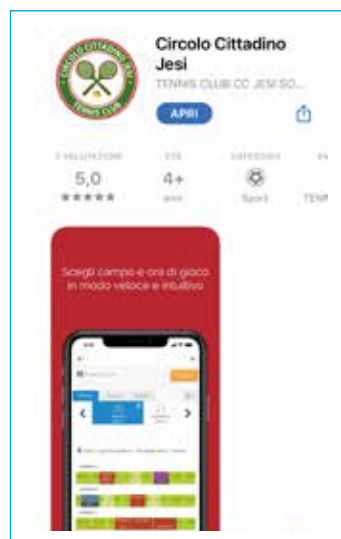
CIRCOLO CITTADINO JESI
TENNIS CLUB

Circolo Cittadino Jesi
TENNIS CLUB CC JESI SO...
APRI

2 VALUTAZIONI
5,0
★★★★★

ETÀ
4+
anni

CATEGORIA
Sport

TENN

Scegli campo e ora di gioco in modo veloce e intuitivo